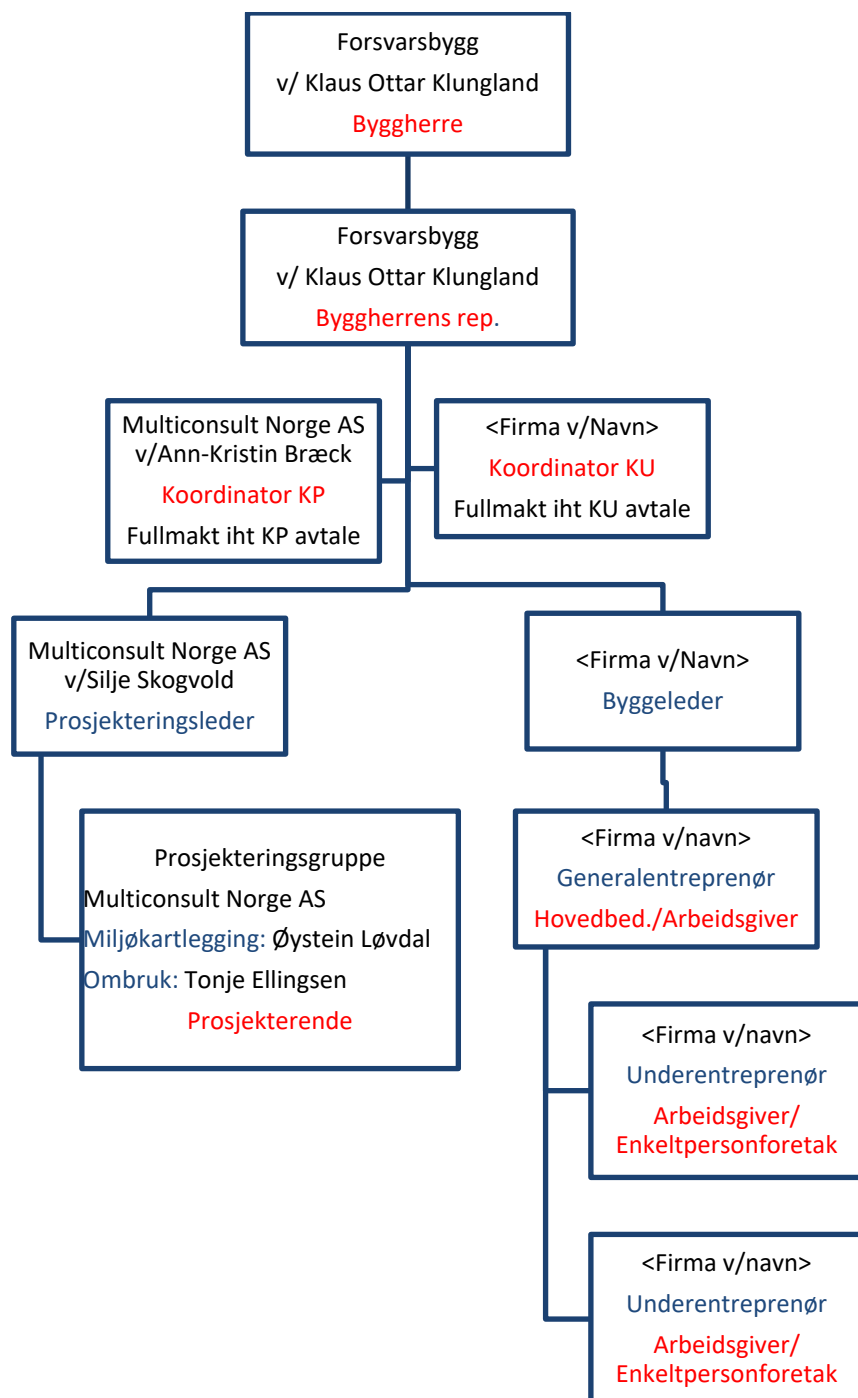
Forsvarsbygg
v/ Klaus Ottar Klungland
Byggherre

Forsvarsbygg
v/ Klaus Ottar Klungland
Byggherrens rep.

Multiconsult Norge AS
v/Ann-Kristin Bræck
Koordinator KP
Fullmakt iht KP avtale

<Firma v/Navn>
Koordinator KU
Fullmakt iht KU avtale

Multiconsult Norge AS
v/Silje Skogvold
Prosjekteringsleder

<Firma v/Navn>
Byggeleder

Prosjekteringsgruppe
Multiconsult Norge AS
Miljøkartlegging: Øystein Løvdal
Ombruk: Tonje Ellingsen
Prosjekterende

<Firma v/navn>
Generalentreprenør
Hovedbed./Arbeidsgiver

<Firma v/navn>
Underentreprenør
Arbeidsgiver/
Enkeltpersonforetak

<Firma v/navn>
Underentreprenør
Arbeidsgiver/
Enkeltpersonforetak